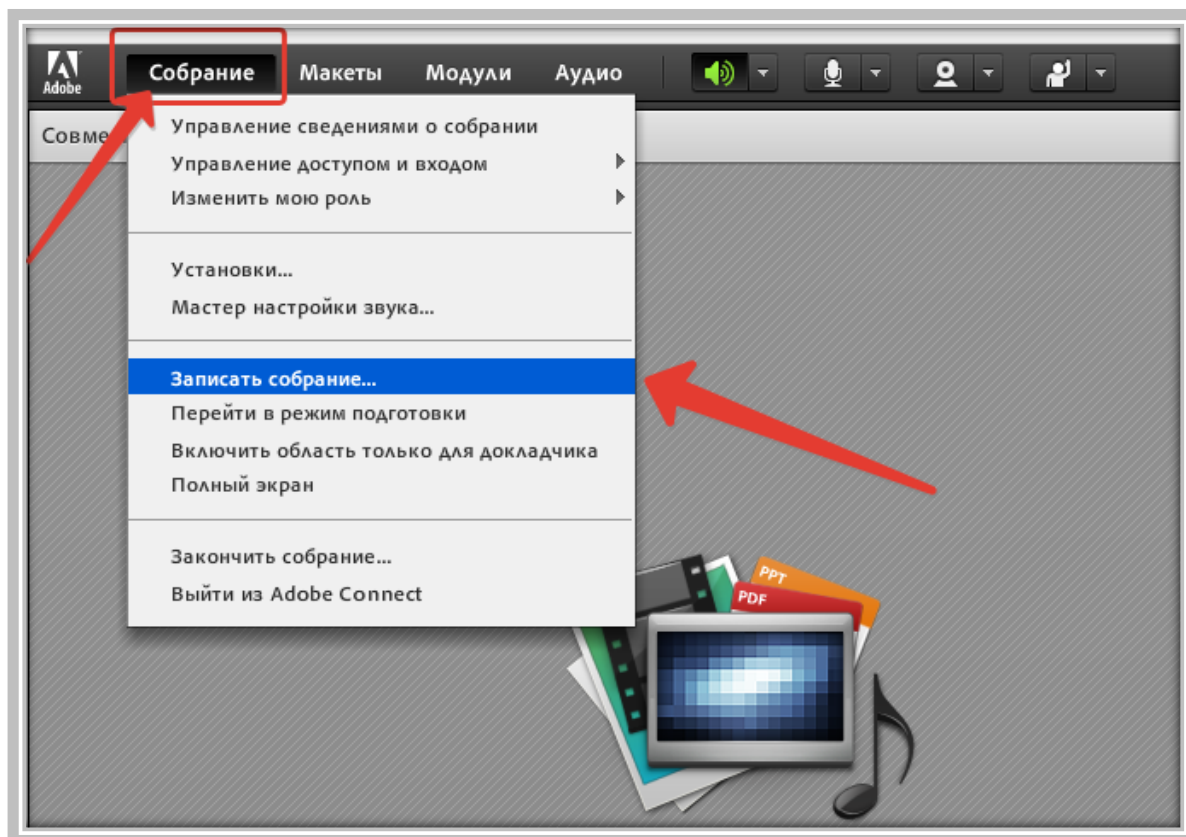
Adobe Собрание Макеты Модули Аудио

Совме

Управление сведениями о собрании
Управление доступом и входом
Изменить мою роль

Установки...
Мастер настройки звука...

Записать собрание...
Перейти в режим подготовки
Включить область только для докладчика
Полный экран

Закончить собрание...
Выйти из Adobe Connect

PPT
PDF